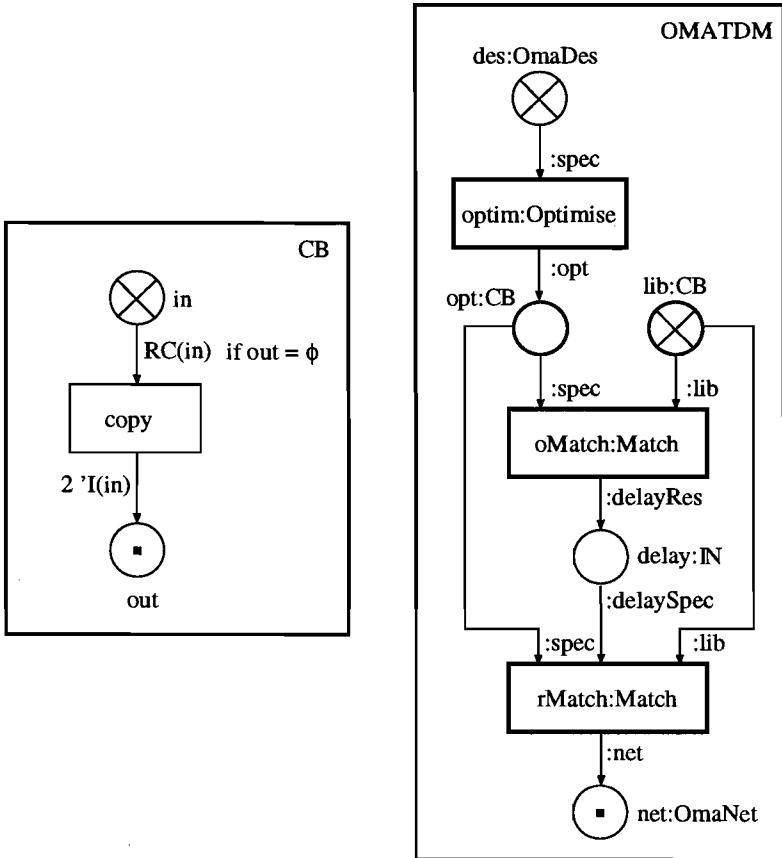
CB

in

RC(in) if out = $\phi$

copy

2 'I(in)

out

OMATDM

des:OmaDes

:spec

optim:Optimise

:opt

opt:CB

lib:CB

:spec

:lib

oMatch:Match

:delayRes

delay:$\mathbb{N}$

:delaySpec

:spec

:lib

rMatch:Match

:net

net:OmaNet